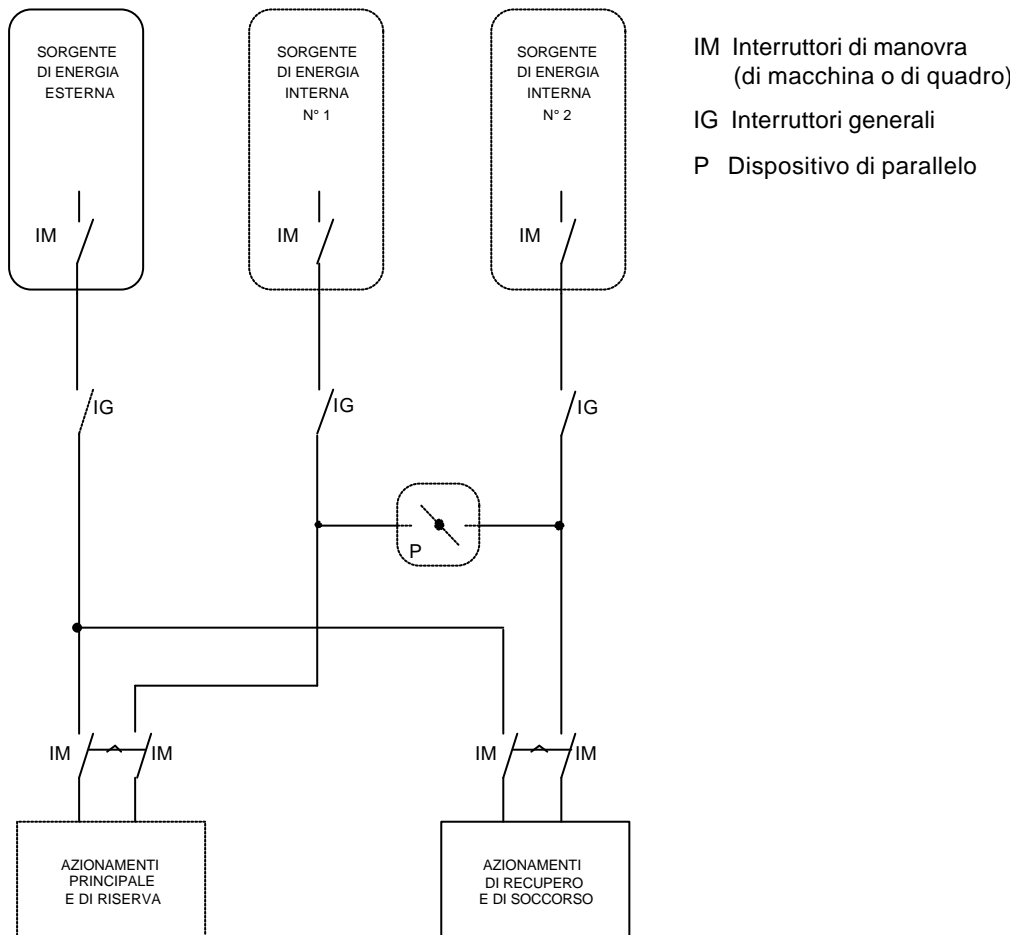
SORGENTE DI ENERGIA ESTERNA

IM

SORGENTE DI ENERGIA INTERNA N° 1

IM

SORGENTE DI ENERGIA INTERNA N° 2

IM

IM Interruttori di manovra (di macchina o di quadro)

IG Interruttori generali

P Dispositivo di parallelo

IG

IG

IG

P

IM

IM

IM

IM

AZIONAMENTI PRINCIPALE E DI RISERVA

AZIONAMENTI DI RECUPERO E DI SOCCORSO